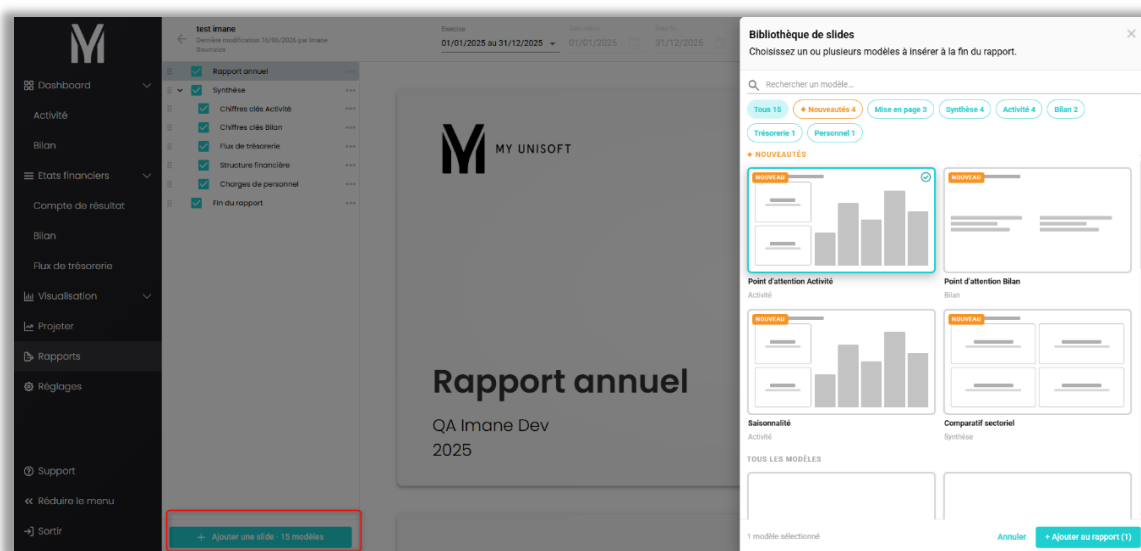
Dashboard
Activité
Bilan
Etats financiers
Compte de résultat
Bilan
Flux de trésorerie
Visualisation
Projeter
Rapports
Réglages
Support
Réduire le menu
Sortir

test imane
Dernière modification 16/06/2026 par Imane Bounaiza

Exercice
01/01/2025 au 31/12/2025
Date début 01/01/2025
Date fin 31/12/2025

Rapport annuel
Synthèse
Chiffres clés Activité
Chiffres clés Bilan
Flux de trésorerie
Structure financière
Charges de personnel
Fin du rapport

+ Ajouter une slide · 15 modèles

MY UNISOFT
Rapport annuel
QA Imane Dev
2025

Bibliothèque de slides
Choisissez un ou plusieurs modèles à insérer à la fin du rapport.
Rechercher un modèle...
Tous 15
✦ Nouveautés 4
Mise en page 3
Synthèse 4
Activité 4
Bilan 2
Trésorerie 1
Personnel 1
✦ NOUVEAUTÉS
NOUVEAU
Point d'attention Activité
Activité
NOUVEAU
Point d'attention Bilan
Bilan
NOUVEAU
Saisonnalité
Activité
NOUVEAU
Comparatif sectoriel
Synthèse
TOUS LES MODÈLES
1 modèle sélectionné
Annuler
+ Ajouter au rapport (1)